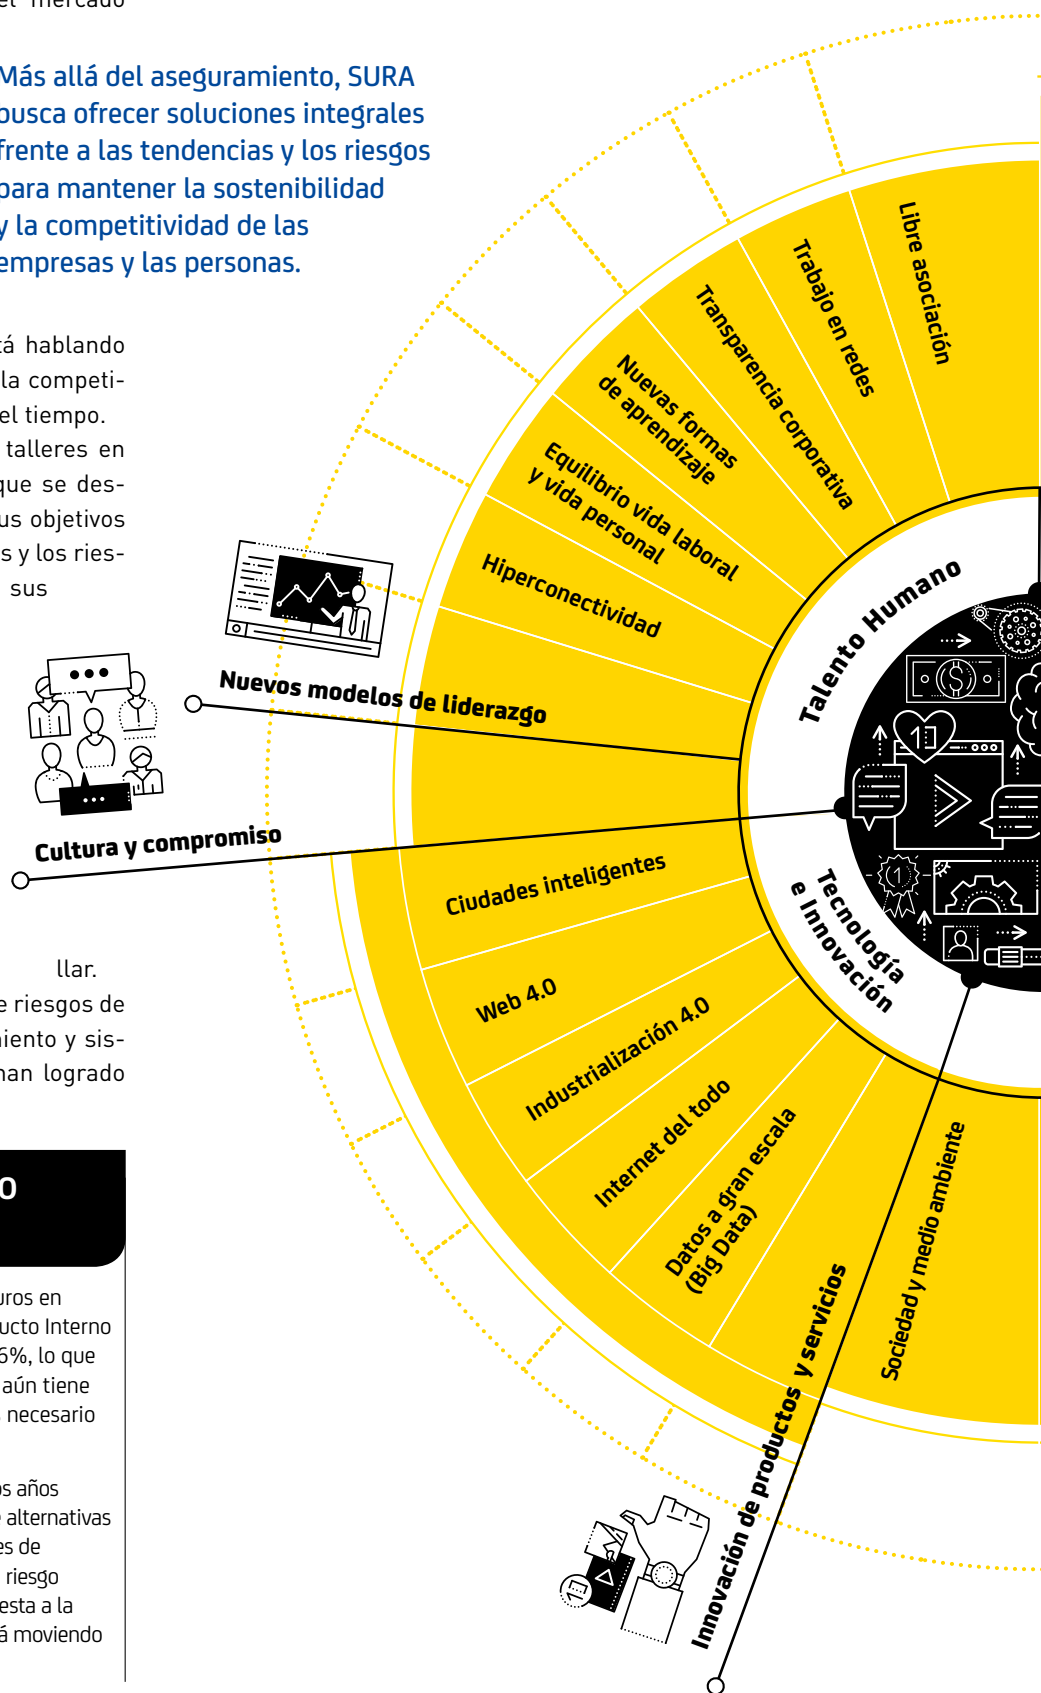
el mercado

Más allá del aseguramiento, SURA busca ofrecer soluciones integrales frente a las tendencias y los riesgos para mantener la sostenibilidad y la competitividad de las empresas y las personas.

á hablando la competiel tiempo. talleres en que se desus objetivos s y los riessus

llar.
e riesgos de iento y sisnan logrado

o

uros en ucto Interno 6%, lo que aún tiene necesario

s años alternativas es de riesgo esta a la á moviendo

Libre asociación
Trabajo en redes
Transparencia corporativa
Nuevas formas de aprendizaje
Equilibrio vida laboral y vida personal
Hiperconectividad
Nuevos modelos de liderazgo
Cultura y compromiso
Talento Humano
Tecnología e Innovación
Ciudades inteligentes
Web 4.0
Industrialización 4.0
Internet del todo
Datos a gran escala (Big Data)
Innovación de productos y servicios
Sociedad y medio ambiente